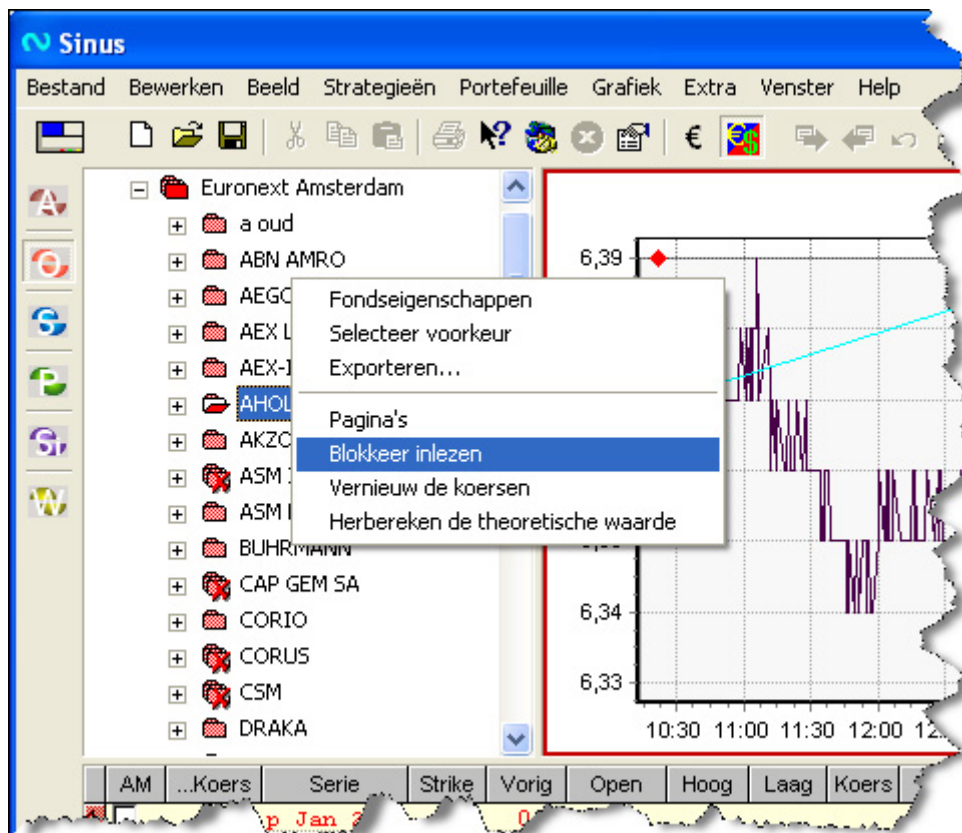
Sinus

Bestand Bewerken Beeld Strategieën Portefeuille Grafiek Extra Venster Help

€

Euronext Amsterdam
a oud
ABN AMRO
AEGO
AEX L
AEX-I
AHOL
AKZO
ASM I
ASM I
BUHRMANN
CAP GEM SA
CORIO
CORUS
CSM
DRAKA

Fondseigenschappen
Selecteer voorkeur
Exporteren...
Pagina's
Blokkeer inlezen
Vernieuw de koersen
Herbereken de theoretische waarde

6,39
6,34
6,33
10:30 11:00 11:30 12:00 12:

| AM | ...Koers | Serie | Strike | Vorig | Open | Hoog | Laag | Koers |
|---|---|---|---|---|---|---|---|---|
| | | p Jan 2 | | 0 | | | | |